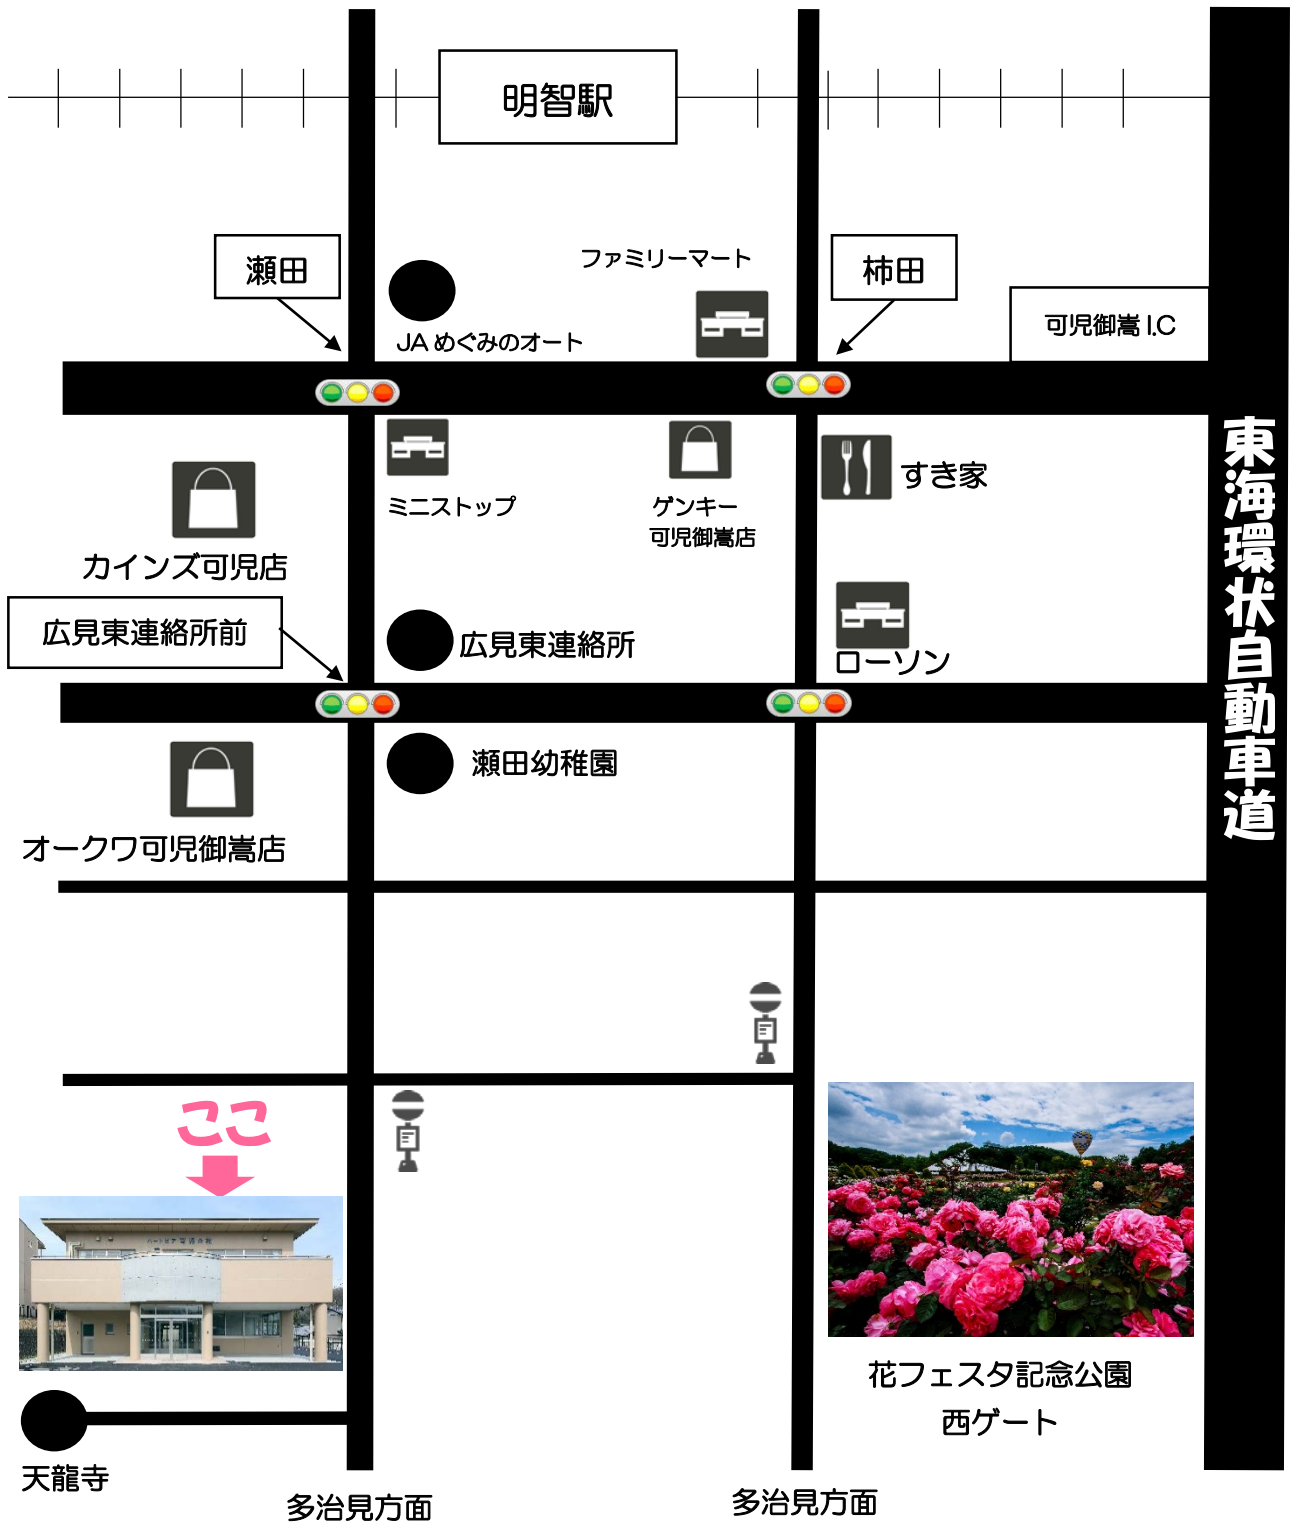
明智駅

瀬田

ファミリーマート

柿田

可児御嵩 I.C

JA めぐみのオート

東海環状自動車道

ミニストップ

ゲンキー
可児御嵩店

すき家

カインズ可児店

広見東連絡所前

広見東連絡所

ローソン

瀬田幼稚園

オークワ可児御嵩店

ここ

花フェスタ記念公園
西ゲート

天龍寺

多治見方面

多治見方面